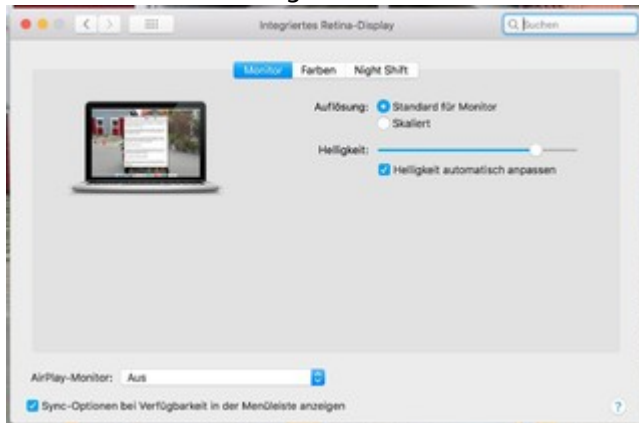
Integriertes Retina-Display

Suchen

Monitor Farben Night Shift

Auflösung: Standard für Monitor
Skaliert

Helligkeit:

Helligkeit automatisch anpassen

AirPlay-Monitor: Aus

Sync-Optionen bei Verfügbarkeit in der Menüleiste anzeigen

?